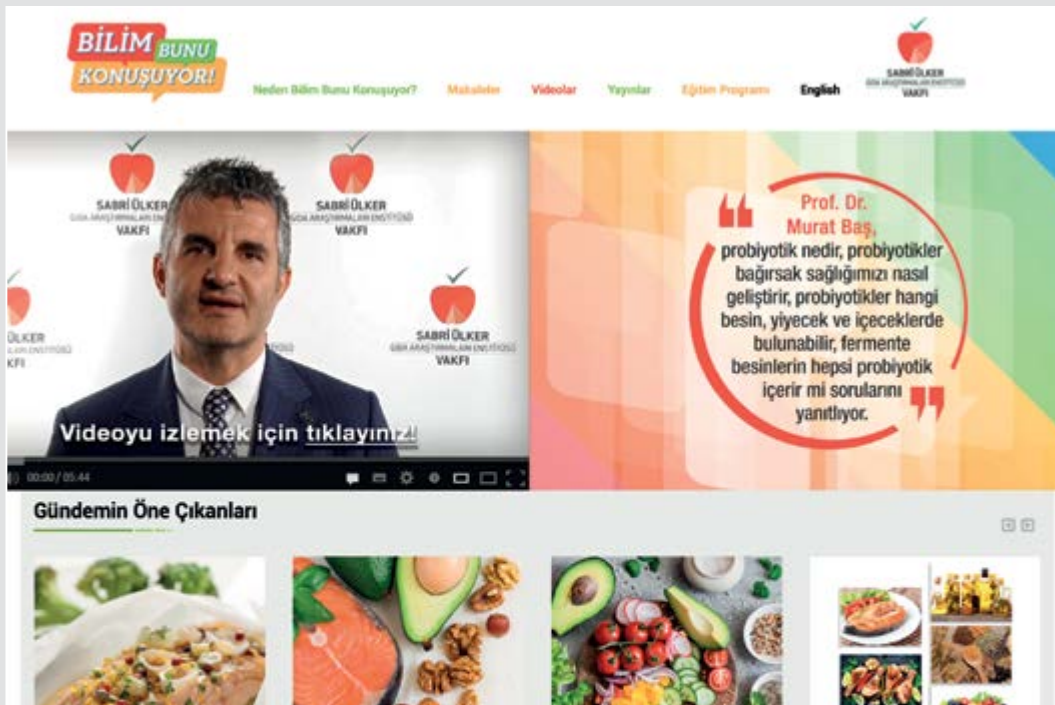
BİLİM BUNU KONUŞUYOR!

Neden Bilim Bunu Konuşuyor? Makaleler Videolar Yayınlar Eğitim Programı English

SABRİ ÜLKER GIDA ARAŞTIRMALARI ENSTİTÜSÜ VAKFI

SABRİ ÜLKER GIDA ARAŞTIRMALARI ENSTİTÜSÜ VAKFI

SABRİ ÜLKER GIDA ARAŞTIRMALARI ENSTİTÜSÜ VAKFI

SABRİ ÜLKER GIDA ARAŞTIRMALARI ENSTİTÜSÜ VAKFI

SABRİ ÜLKER GIDA ARAŞTIRMALARI ENSTİTÜSÜ VAKFI

Videoyu izlemek için tıklayınız!

00:00 / 05:44

Prof. Dr. Murat Baş, probiyotik nedir, probiyotikler bağırsak sağlığımızı nasıl geliştirir, probiyotikler hangi besin, yiyecek ve içeceklerde bulunabilir, fermente besinlerin hepsi probiyotik içerir mi sorularını yanıtlıyor.

Gündemin Öne Çıkanları